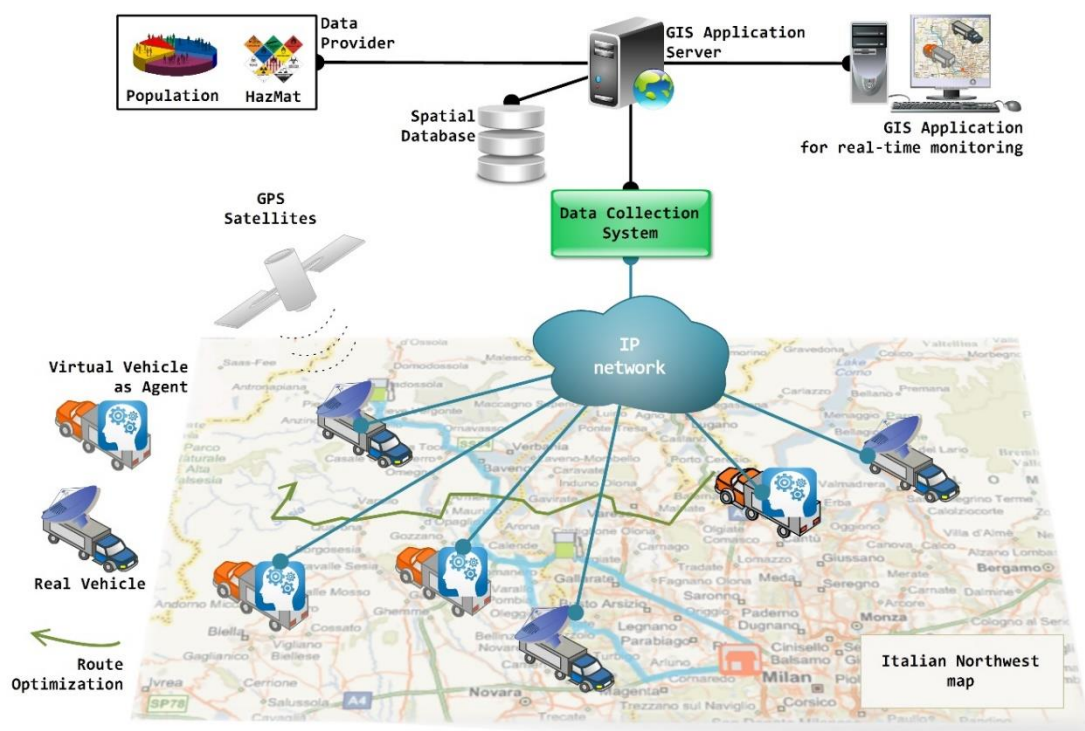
Population HazMat

Data Provider

GIS Application Server

Spatial Database

GIS Application for real-time monitoring

GPS Satellites

Data Collection System

IP network

Virtual Vehicle as Agent

Real Vehicle

Route Optimization

Italian Northwest map

Saas-Fee
Domodossola
Gravedona
Lecco
Como
Bellagio
Varese
Verbania
Lugano
Porto Ceresio
Valmadrera
Erba
Olgiate
Comasco
Lomazzo
Giussano
Seregno
Meda
Tradate
Cantù
Saronno
Gallarate
Biella
Vigliano Biellese
Novara
Legnano
Parabiago
Dugnano
Cinisello Balsamo
Milan
Monza
Bergamo
Calolziocorte
Trecate
Magenta
Corsico
Arona
Gozzano
Borgosesia
Cerrione
Salussola
Ivrea
A4
SP78
Busto Arsizio
Arluno
Cornaredo
Trezzano sul Naviglio
Carnate
Pademo
Calende
Omegna
Baveno
Stresa
Caravate
Luino
Vira
Valle Mosso
Gaglianico
Carpignano Sesia
Varallo
Oleggio
Gavirate
Induno Olona
Mendrisio
Vimercate
Seriate